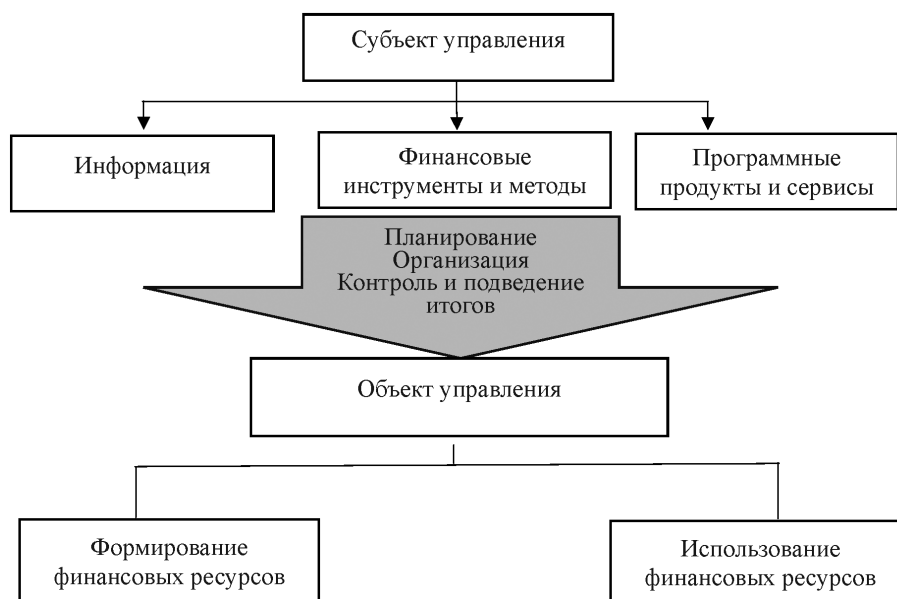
Субъект управления

Информация

Финансовые инструменты и методы

Программные продукты и сервисы

Планирование
Организация
Контроль и подведение итогов

Объект управления

Формирование финансовых ресурсов

Использование финансовых ресурсов